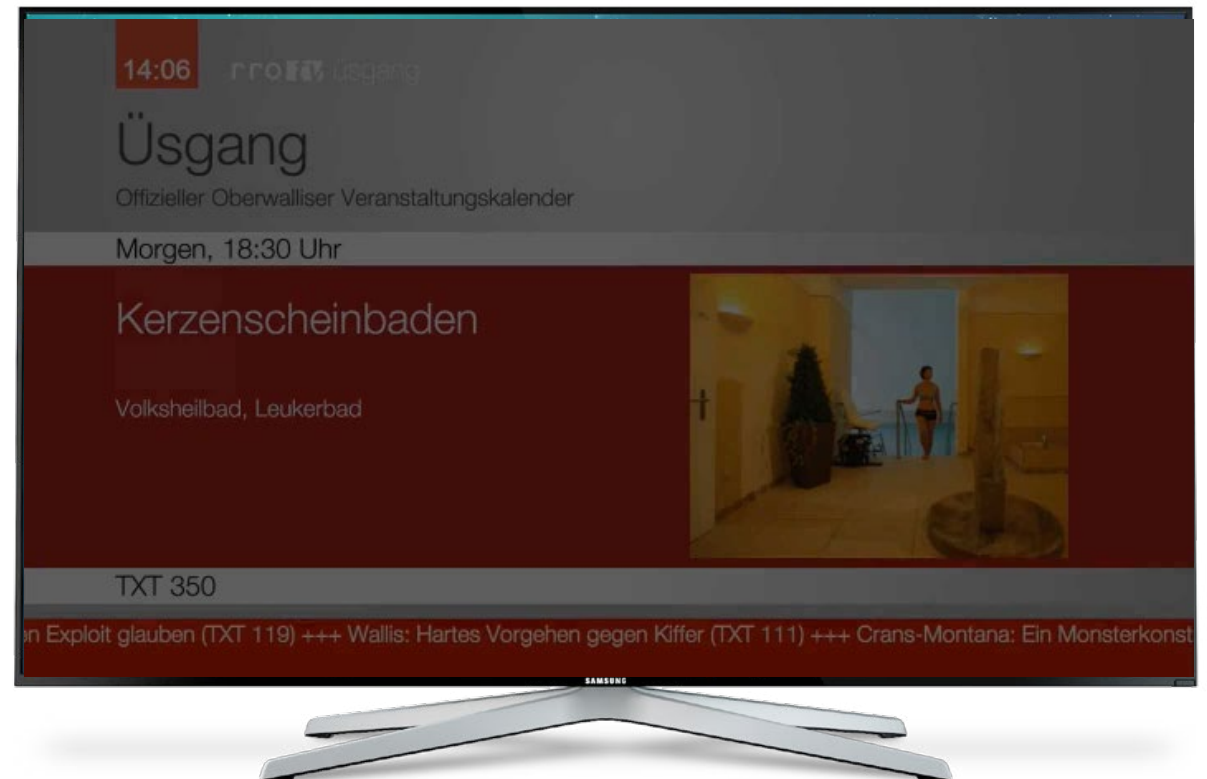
14:06 rro tv Üsgang

Üsgang

Offizieller Oberwalliser Veranstaltungskalender

Morgen, 18:30 Uhr

Kerzenscheinbaden

Volksheilbad, Leukerbad

TXT 350

n Exploit glauben (TXT 119) +++ Wallis: Hartes Vorgehen gegen Kiffer (TXT 111) +++ Crans-Montana: Ein Monsterkonst

SAMSUNG